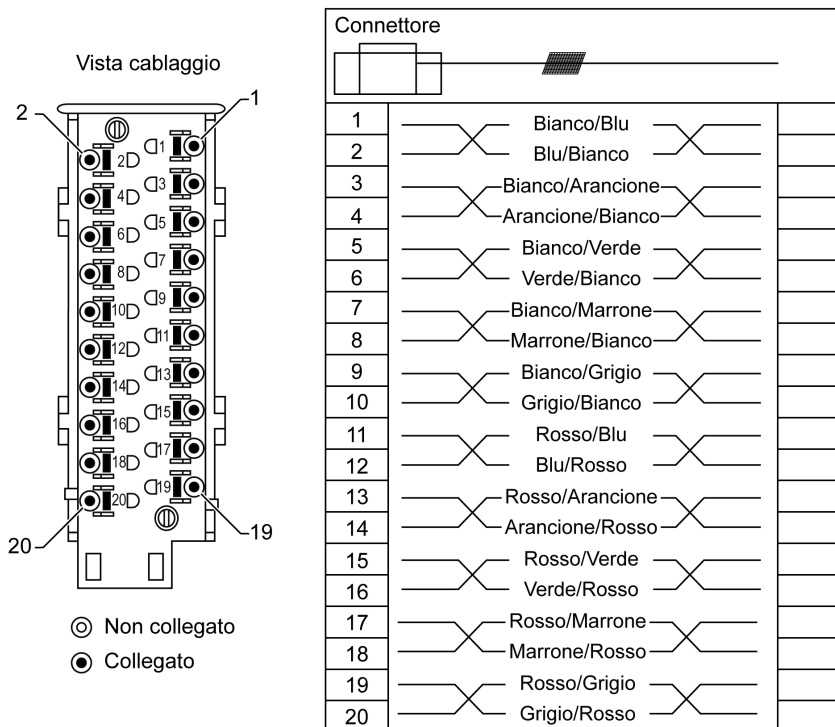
Vista cablaggio

2
1
2
1
4
3
6
5
8
7
10
9
12
11
14
13
16
15
18
17
20
19
20
19

◎ Non collegato
◉ Collegato

Connettore

| | |
|---|---|
| 1 | Bianco/Blu |
| 2 | Blu/Bianco |
| 3 | Bianco/Arancione |
| 4 | Arancione/Bianco |
| 5 | Bianco/Verde |
| 6 | Verde/Bianco |
| 7 | Bianco/Marrone |
| 8 | Marrone/Bianco |
| 9 | Bianco/Grigio |
| 10 | Grigio/Bianco |
| 11 | Rosso/Blu |
| 12 | Blu/Rosso |
| 13 | Rosso/Arancione |
| 14 | Arancione/Rosso |
| 15 | Rosso/Verde |
| 16 | Verde/Rosso |
| 17 | Rosso/Marrone |
| 18 | Marrone/Rosso |
| 19 | Rosso/Grigio |
| 20 | Grigio/Rosso |